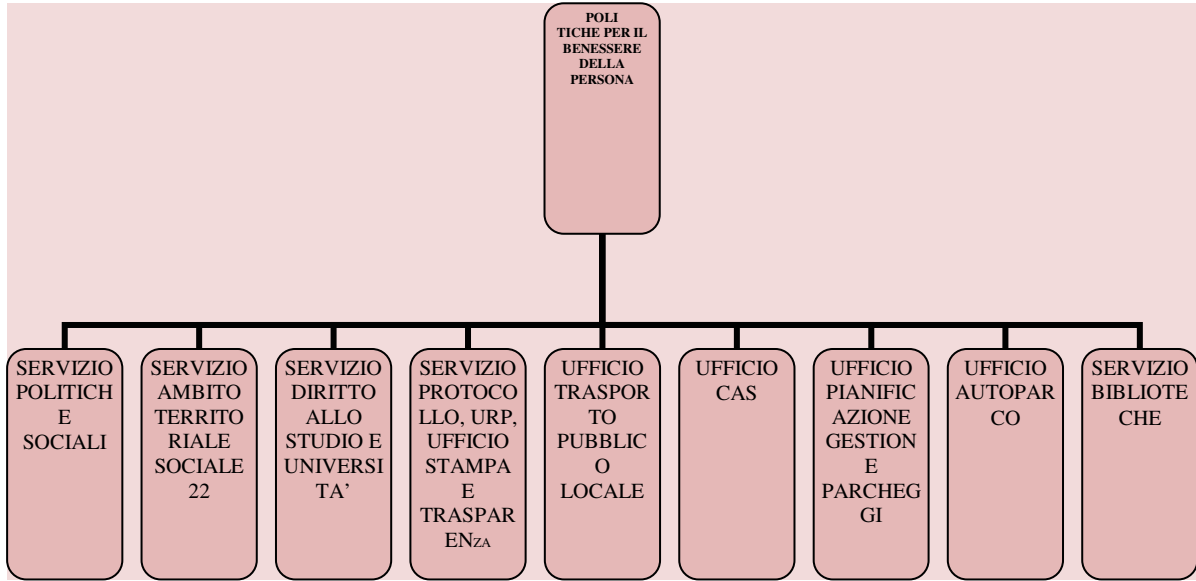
POLITICHE PER IL BENESSERE DELLA PERSONA

SERVIZIO POLITICHE SOCIALI

SERVIZIO AMBITO TERRITORIALE SOCIALE 22

SERVIZIO DIRITTO ALLO STUDIO E UNIVERSITA'

SERVIZIO PROTOCOLLO, URP, UFFICIO STAMPA E TRASPARENZA

UFFICIO TRASPORTO PUBBLICO LOCALE

UFFICIO CAS

UFFICIO PIANIFICAZIONE GESTIONE E PARCHEGGI

UFFICIO AUTOPARCO

SERVIZIO BIBLIOTECHE